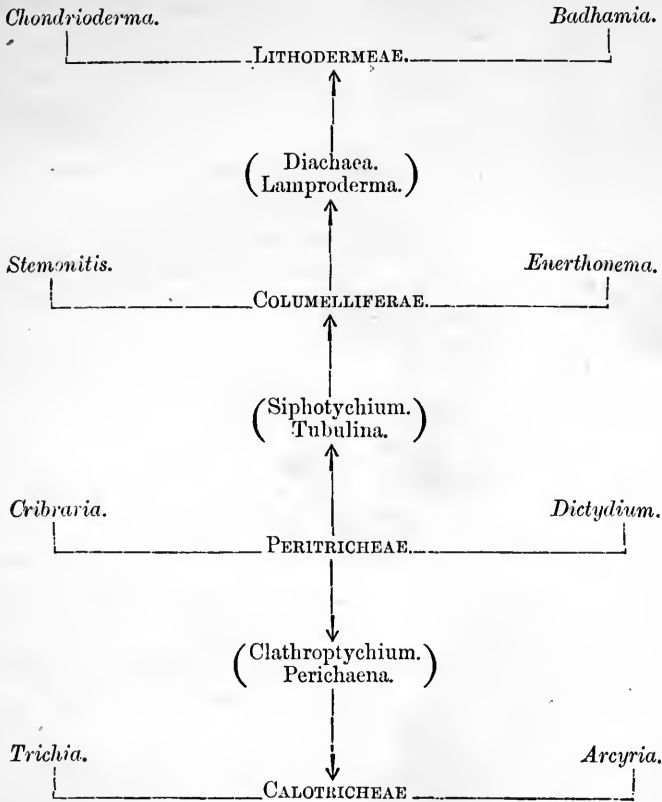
*Chondrioderma.* *Badhamia.*

LITHODERMEAE.

Diachaea.
Lamproderma.

*Stemonitis.* *Enerthonema.*

COLUMELLIFERAE.

Siphotychium.
Tubulina.

*Cribraria.* *Dictydium.*

PERITRICHEAE.

Clathroptychium.
Perichaena.

*Trichia.* *Arcyria.*

CALOTRICHEAE